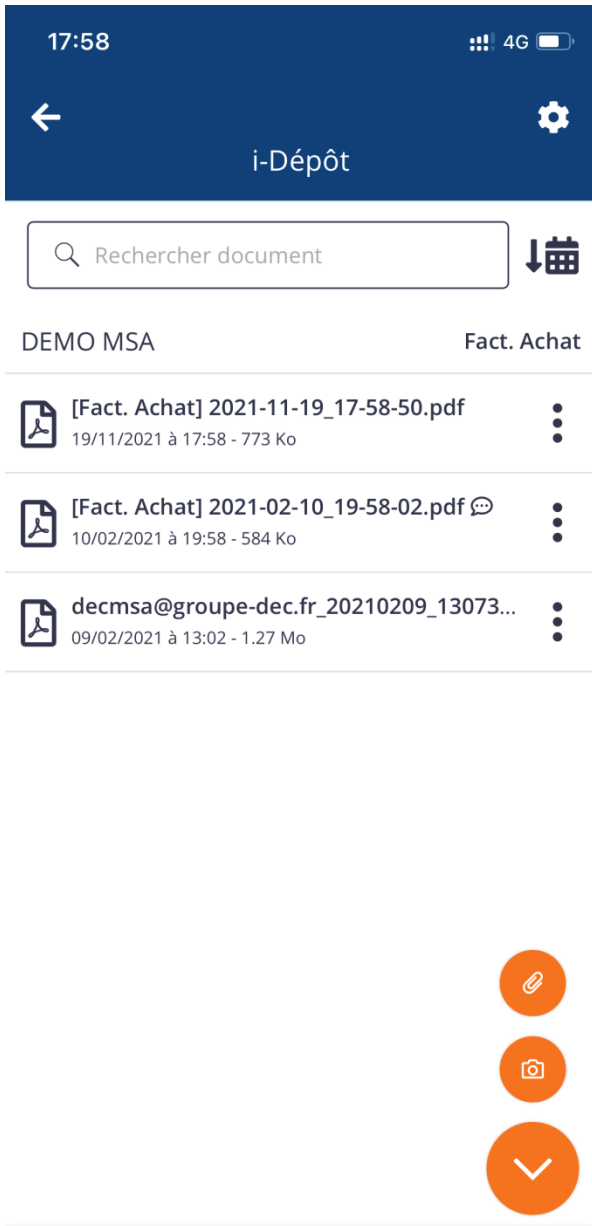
17:58

4G

i-Dépôt

Rechercher document

DEMO MSA

Fact. Achat

[Fact. Achat] 2021-11-19_17-58-50.pdf

19/11/2021 à 17:58 - 773 Ko

[Fact. Achat] 2021-02-10_19-58-02.pdf

10/02/2021 à 19:58 - 584 Ko

decmsa@groupe-dec.fr_20210209_13073...

09/02/2021 à 13:02 - 1.27 Mo